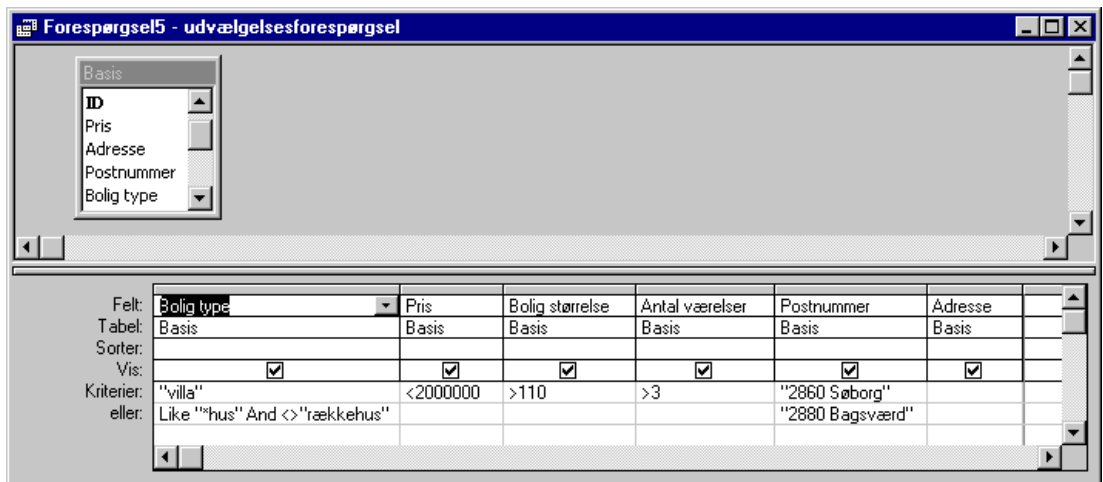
Forespørgsel5 - udvælgelsesforespørgsel

Basis
ID
Pris
Adresse
Postnummer
Bolig type

| | | | | | | |
|---|---|---|---|---|---|---|
| Felt: | Bolig type | Pris | Bolig størrelse | Antal værelser | Postnummer | Adresse |
| Tabel: | Basis | Basis | Basis | Basis | Basis | Basis |
| Sorter: | | | | | | |
| Vis: | ☑ | ☑ | ☑ | ☑ | ☑ | ☑ |
| Kriterier: | "villa" | <2000000 | >110 | >3 | "2860 Søborg" | |
| eller: | Like "*hus" And <>"rækkehus" | | | | "2880 Bagsværd" | |